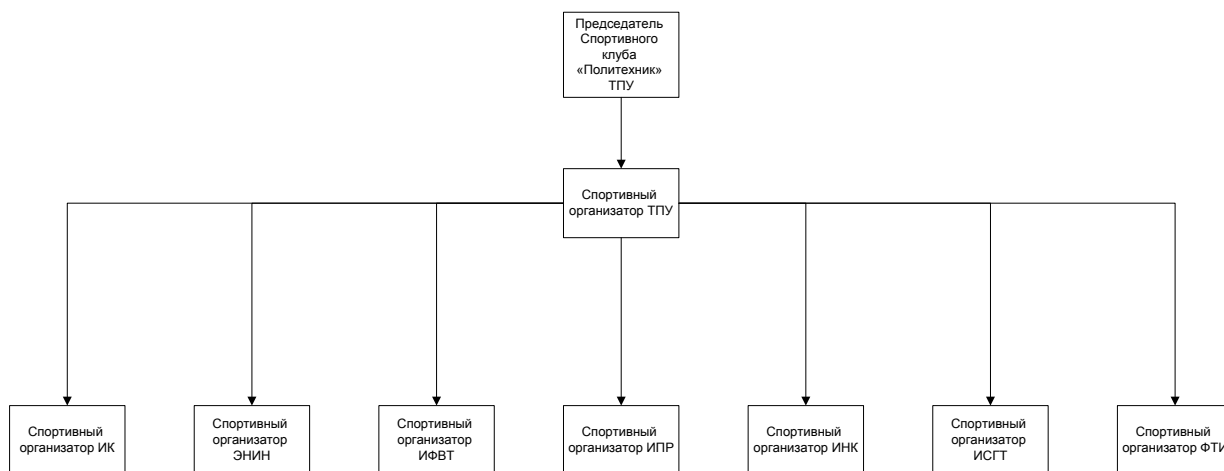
Председатель Спортивного клуба «Политехник» ТПУ

Спортивный организатор ТПУ

Спортивный организатор ИК

Спортивный организатор ЭНИН

Спортивный организатор ИФВТ

Спортивный организатор ИПР

Спортивный организатор ИНК

Спортивный организатор ИСГТ

Спортивный организатор ФТИ